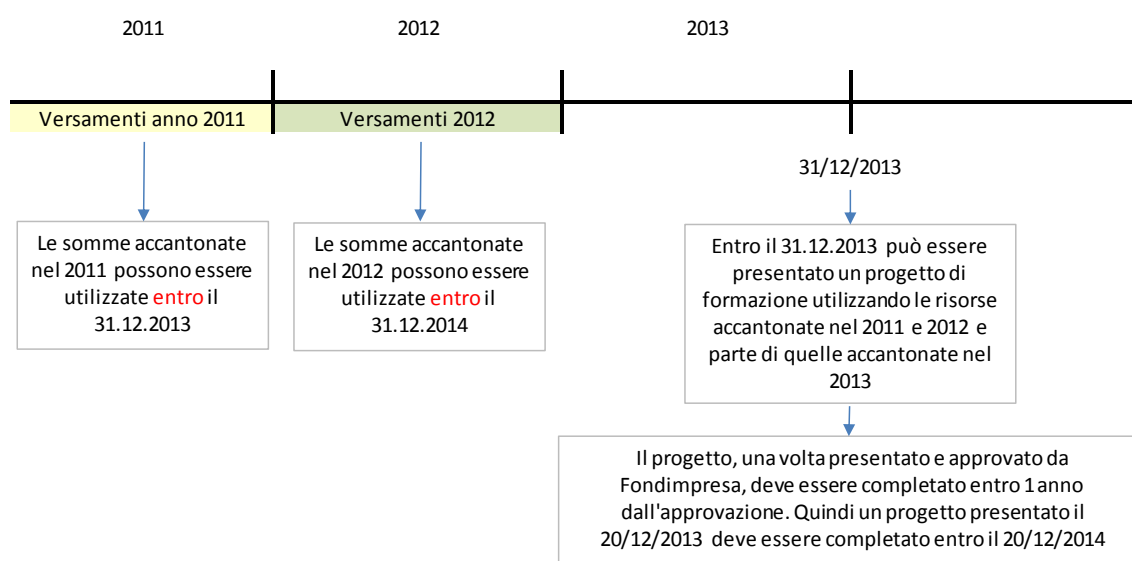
2011

2012

2013

Versamenti anno 2011

Versamenti 2012

31/12/2013

Le somme accantonate nel 2011 possono essere utilizzate entro il 31.12.2013

Le somme accantonate nel 2012 possono essere utilizzate entro il 31.12.2014

Entro il 31.12.2013 può essere presentato un progetto di formazione utilizzando le risorse accantonate nel 2011 e 2012 e parte di quelle accantonate nel 2013

Il progetto, una volta presentato e approvato da Fondimpresa, deve essere completato entro 1 anno dall'approvazione. Quindi un progetto presentato il 20/12/2013 deve essere completato entro il 20/12/2014